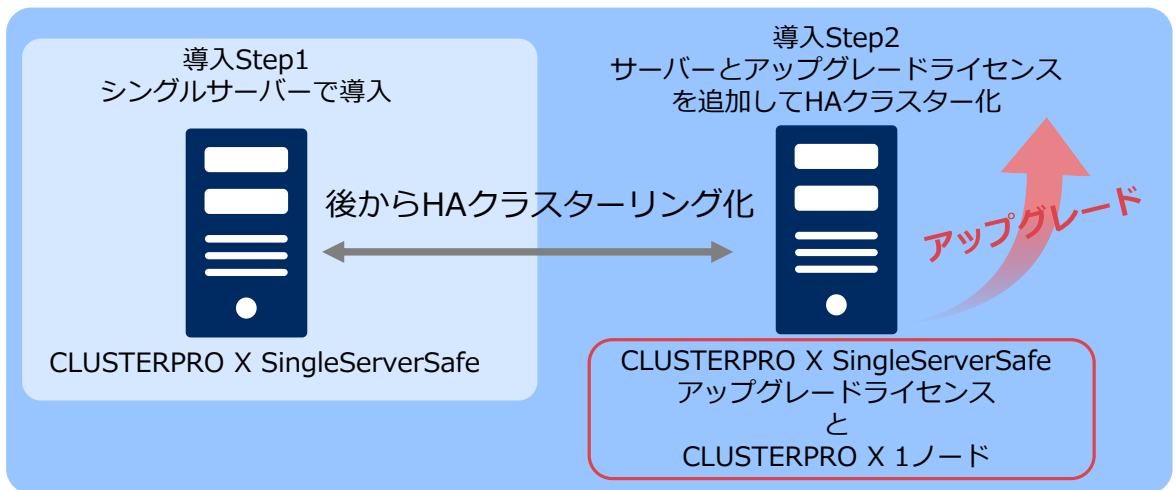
導入Step1
シングルサーバーで導入

CLUSTERPRO X SingleServerSafe

後からHAクラスターリング化

導入Step2
サーバーとアップグレードライセンスを追加してHAクラスター化

アップグレード

CLUSTERPRO X SingleServerSafe
アップグレードライセンス
と
CLUSTERPRO X 1ノード